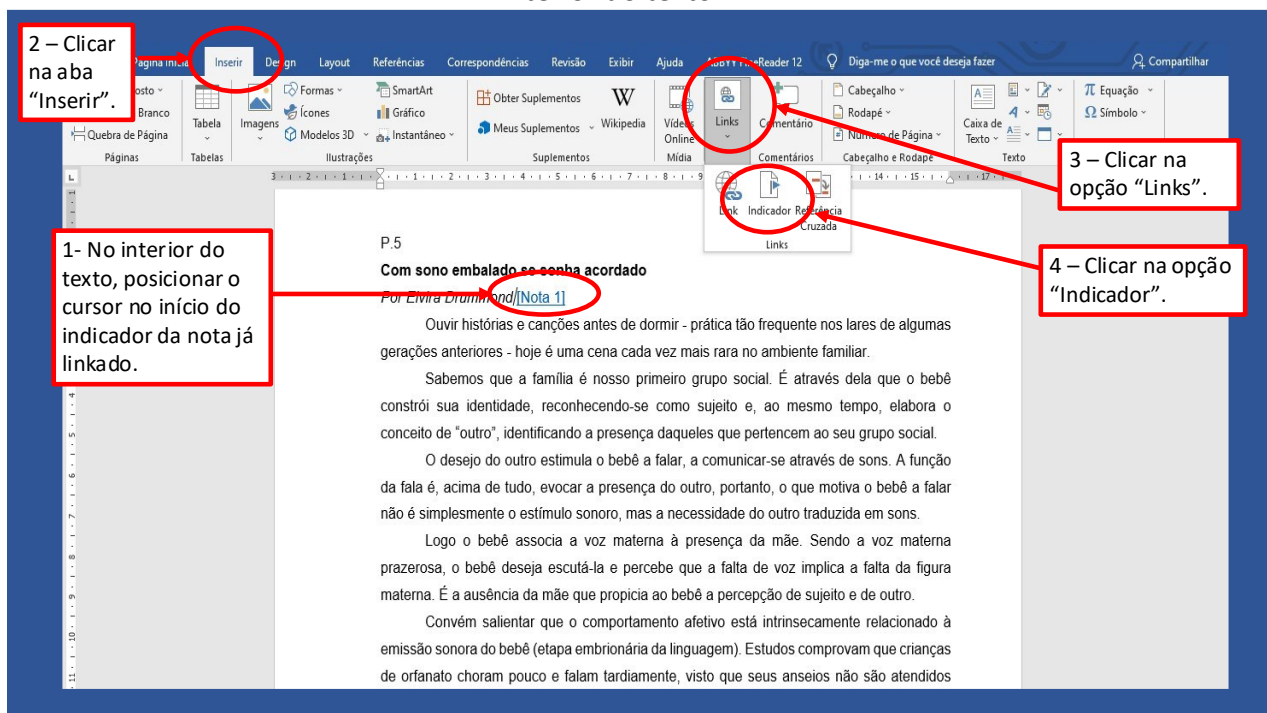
2 – Clicar na aba “Inserir”.

Página Inicial Inserir Design Layout Referências Correspondências Revisão Exibir Ajuda ABBYY FineReader 12 Diga-me o que você deseja fazer Compartilhar

Capa Página em Branco Quebra de Página Páginas Tabela Tabelas Imagens Formas Ícones Modelos 3D SmartArt Gráfico Instantâneo Ilustrações Obter Suplementos Meus Suplementos Wikipedia Suplementos Vídeos Online Mídia Links Comentário Comentários Cabeçalho Rodapé Número de Página Cabeçalho e Rodapé Caixa de Texto Texto Equação Símbolo

Link Indicador Referência Cruzada Links

3 – Clicar na opção “Links”.

1- No interior do texto, posicionar o cursor no início do indicador da nota já linkado.

4 – Clicar na opção “Indicador”.

P.5

**Com sono embalado se sonha acordado**

Por Elvira Drummond/[Nota 1]

Ouvir histórias e canções antes de dormir - prática tão frequente nos lares de algumas gerações anteriores - hoje é uma cena cada vez mais rara no ambiente familiar.

Sabemos que a família é nosso primeiro grupo social. É através dela que o bebê constrói sua identidade, reconhecendo-se como sujeito e, ao mesmo tempo, elabora o conceito de “outro”, identificando a presença daqueles que pertencem ao seu grupo social.

O desejo do outro estimula o bebê a falar, a comunicar-se através de sons. A função da fala é, acima de tudo, evocar a presença do outro, portanto, o que motiva o bebê a falar não é simplesmente o estímulo sonoro, mas a necessidade do outro traduzida em sons.

Logo o bebê associa a voz materna à presença da mãe. Sendo a voz materna prazerosa, o bebê deseja escutá-la e percebe que a falta de voz implica a falta da figura materna. É a ausência da mãe que propicia ao bebê a percepção de sujeito e de outro.

Convém salientar que o comportamento afetivo está intrinsecamente relacionado à emissão sonora do bebê (etapa embrionária da linguagem). Estudos comprovam que crianças de orfanato choram pouco e falam tardiamente, visto que seus anseios não são atendidos